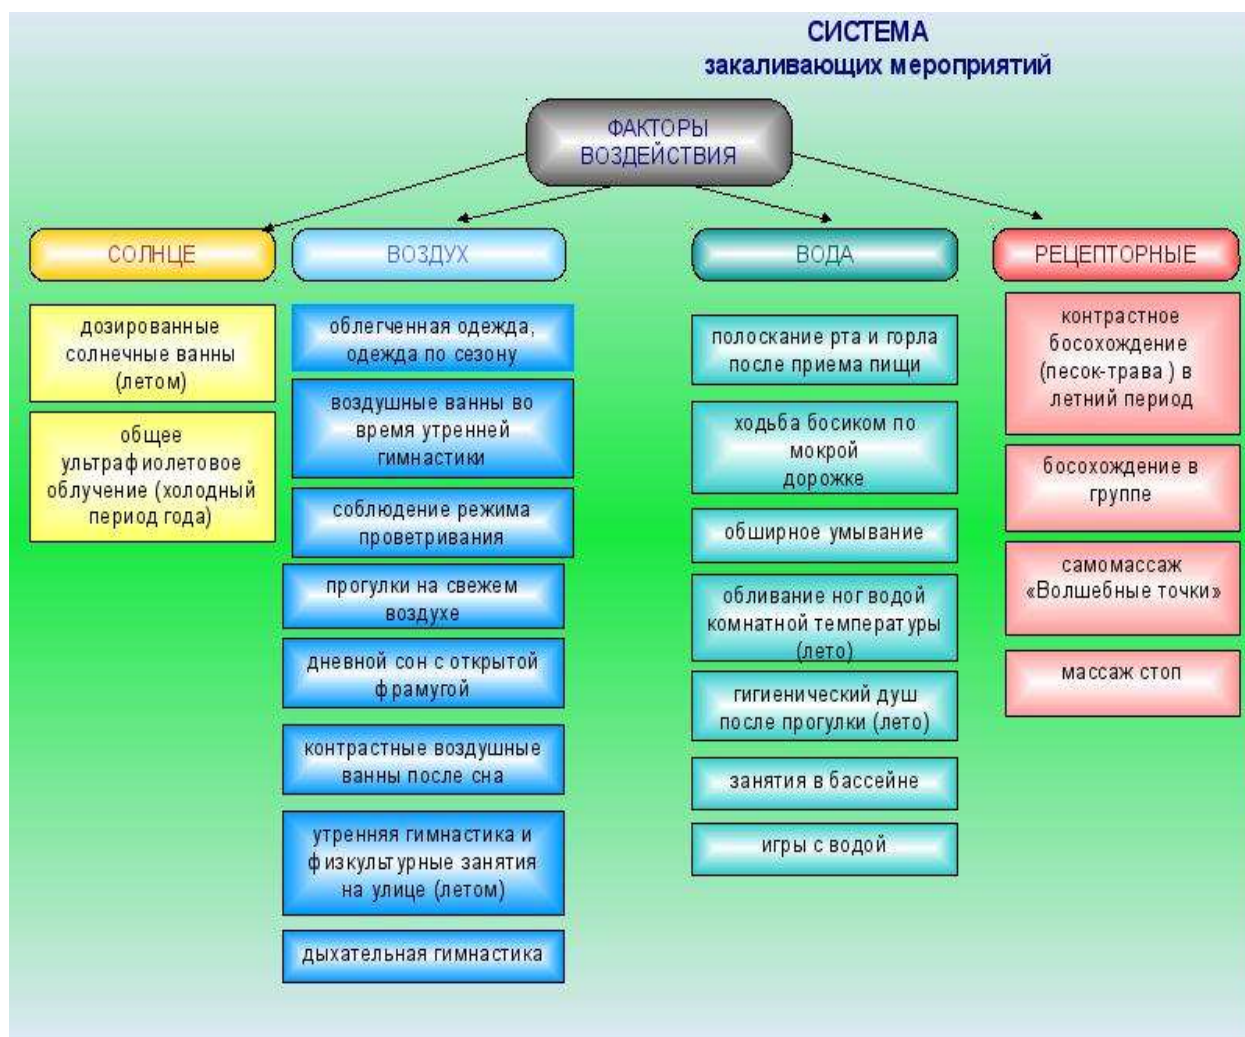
СИСТЕМА
закаливающих мероприятий

ФАКТОРЫ ВОЗДЕЙСТВИЯ

СОЛНЦЕ

дозированные солнечные ванны (летом)

общее ультрафиолетовое облучение (холодный период года)

ВОЗДУХ

облегченная одежда, одежда по сезону

воздушные ванны во время утренней гимнастики

соблюдение режима проветривания

прогулки на свежем воздухе

дневной сон с открытой фрамугой

контрастные воздушные ванны после сна

утренняя гимнастика и физкультурные занятия на улице (летом)

дыхательная гимнастика

ВОДА

полоскание рта и горла после приема пищи

ходьба босиком по мокрой дорожке

обширное умывание

обливание ног водой комнатной температуры (лето)

гигиенический душ после прогулки (лето)

занятия в бассейне

игры с водой

РЕЦЕПТОРНЫЕ

контрастное босохождение (песок-трава ) в летний период

босохождение в группе

самомассаж «Волшебные точки»

массаж стоп